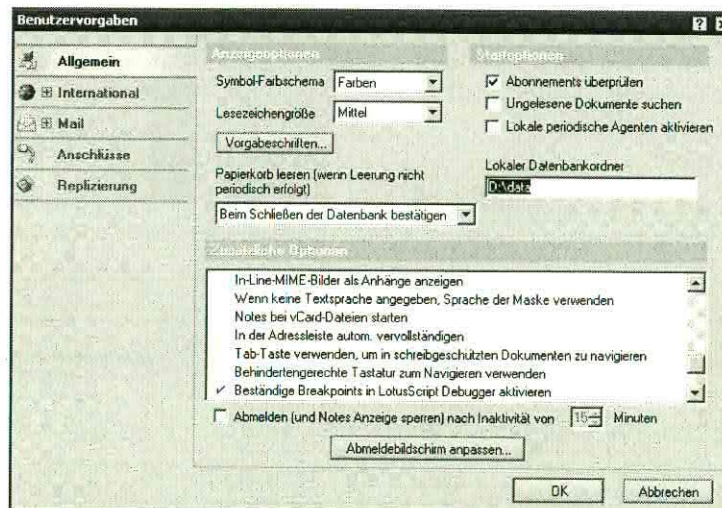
Benutzervorgaben

Allgemein
⊞ International
⊞ Mail
Anschlüsse
Replizierung

Anzeigeoptionen
Symbol-Farbschema Farben
Lesezeichengröße Mittel
Vorgabeschriften...
Papierkorb leeren (wenn Leerung nicht periodisch erfolgt)
Beim Schließen der Datenbank bestätigen

Startoptionen
☑ Abonnements überprüfen
☐ Ungelesene Dokumente suchen
☐ Lokale periodische Agenten aktivieren
Lokaler Datenbankordner
D:\data

Zusätzliche Optionen
In-Line-MIME-Bilder als Anhänge anzeigen
Wenn keine Textsprache angegeben, Sprache der Maske verwenden
Notes bei vCard-Dateien starten
In der Adressleiste autom. vervollständigen
Tab-Taste verwenden, um in schreibgeschützten Dokumenten zu navigieren
Behindertengerechte Tastatur zum Navigieren verwenden
✓ Beständige Breakpoints in LotusScript Debugger aktivieren

☐ Abmelden (und Notes Anzeige sperren) nach Inaktivität von 15 Minuten
Abmeldebildschirm anpassen...

OK Abbrechen